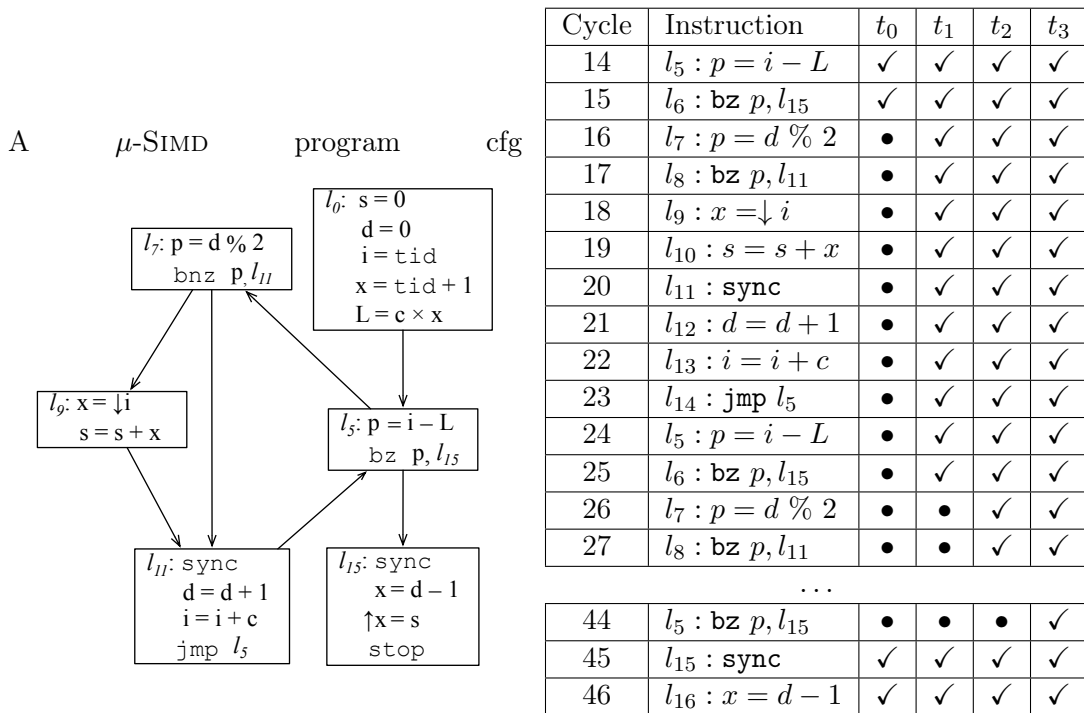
A $\mu$-SIMD program cfg

$l_0$: s = 0
d = 0
i = tid
x = tid + 1
L = c × x

$l_7$: p = d % 2
bnz p, $l_{11}$

$l_9$: x = ↓i
s = s + x

$l_5$: p = i – L
bz p, $l_{15}$

$l_{11}$: sync
d = d + 1
i = i + c
jmp $l_5$

$l_{15}$: sync
x = d – 1
↑x = s
stop

| Cycle | Instruction | $t_0$ | $t_1$ | $t_2$ | $t_3$ |
|---|---|---|---|---|---|
| 14 | $l_5 : p = i - L$ | ✓ | ✓ | ✓ | ✓ |
| 15 | $l_6 :$ bz $p, l_{15}$ | ✓ | ✓ | ✓ | ✓ |
| 16 | $l_7 : p = d \% 2$ | • | ✓ | ✓ | ✓ |
| 17 | $l_8 :$ bz $p, l_{11}$ | • | ✓ | ✓ | ✓ |
| 18 | $l_9 : x = \downarrow i$ | • | ✓ | ✓ | ✓ |
| 19 | $l_{10} : s = s + x$ | • | ✓ | ✓ | ✓ |
| 20 | $l_{11} :$ sync | • | ✓ | ✓ | ✓ |
| 21 | $l_{12} : d = d + 1$ | • | ✓ | ✓ | ✓ |
| 22 | $l_{13} : i = i + c$ | • | ✓ | ✓ | ✓ |
| 23 | $l_{14} :$ jmp $l_5$ | • | ✓ | ✓ | ✓ |
| 24 | $l_5 : p = i - L$ | • | ✓ | ✓ | ✓ |
| 25 | $l_6 :$ bz $p, l_{15}$ | • | ✓ | ✓ | ✓ |
| 26 | $l_7 : p = d \% 2$ | • | • | ✓ | ✓ |
| 27 | $l_8 :$ bz $p, l_{11}$ | • | • | ✓ | ✓ |

...

| 44 | $l_5 :$ bz $p, l_{15}$ | • | • | • | ✓ |
|---|---|---|---|---|---|
| 45 | $l_{15} :$ sync | ✓ | ✓ | ✓ | ✓ |
| 46 | $l_{16} : x = d - 1$ | ✓ | ✓ | ✓ | ✓ |